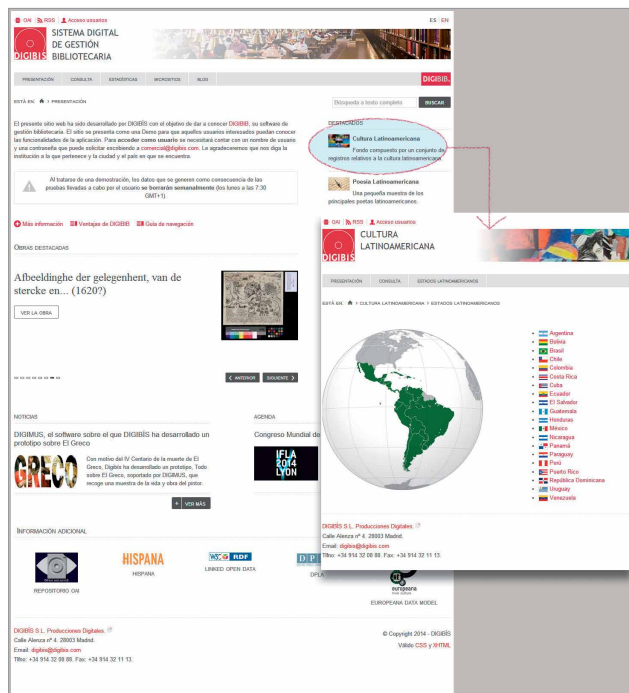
OAI RSS Acceso usuarios
ES | EN

SISTEMA DIGITAL DE GESTIÓN BIBLIOTECARIA

DIGIBIS

PRESENTACIÓN CONSULTA ESTADÍSTICAS MICROSITIOS BLOG

DIGIBIS

ESTÁ EN: > PRESENTACIÓN

Búsqueda a texto completo BUSCAR

El presente sitio web ha sido desarrollado por DIGIBÍS con el objetivo de dar a conocer DIGIBIB, su software de gestión bibliotecaria. El sitio se presenta como una Demo para que aquellos usuarios interesados puedan conocer las funcionalidades de la aplicación. Para acceder como usuario se necesitará contar con un nombre de usuario y una contraseña que puede solicitar escribiendo a comercial@digibis.com. Le agradeceremos que nos diga la institución a la que pertenece y la ciudad y el país en que se encuentra.

DESTACADOS

Cultura Latinoamericana
Fondo compuesto por un conjunto de registros relativos a la cultura latinoamericana

Poesía Latinoamericana
Una pequeña muestra de los principales poetas latinoamericanos.

Al tratarse de una demostración, los datos que se generen como consecuencia de las pruebas llevadas a cabo por el usuario se borrarán semanalmente (los lunes a las 7:30 GMT+1).

Más información Ventajas de DIGIBIB Guía de navegación

OBRAS DESTACADAS

Afbeeldinghe der gelegenheit, van de stercke en... (1620?)

VER LA OBRA

ANTERIOR SIGUIENTE

NOTICIAS

DIGIMUS, el software sobre el que DIGIBÍS ha desarrollado un prototipo sobre El Greco

GRECO

Con motivo del IV Centario de la muerte de El Greco, Digibis ha desarrollado un prototipo, Todo sobre El Greco, soportado por DIGIMUS, que recoge una muestra de la vida y obra del pintor.

VER MÁS

AGENDA

Congreso Mundial de

IFLA 2014 LYON

INFORMACIÓN ADICIONAL

REPOSITORIO OAI

HISPANA
HISPANA

W3C RDF
LINKED OPEN DATA

DP
DPLA

europeana
EUROPEANA DATA MODEL

DIGIBÍS S.L. Producciones Digitales.
Calle Alenza nº 4. 28003 Madrid.
Email: digibis@digibis.com
Tlfno: +34 914 32 08 88. Fax: +34 914 32 11 13.

© Copyright 2014 - DIGIBIS
Válido CSS y XHTML

OAI RSS Acceso usuarios

CULTURA LATINOAMERICANA

DIGIBIS

PRESENTACIÓN CONSULTA ESTADOS LATINOAMERICANOS

ESTÁ EN: > CULTURA LATINOAMERICANA > ESTADOS LATINOAMERICANOS

Argentina
Bolivia
Brasil
Chile
Colombia
Costa Rica
Cuba
Ecuador
El Salvador
Guatemala
Honduras
México
Nicaragua
Panamá
Paraguay
Perú
Puerto Rico
República Dominicana
Uruguay
Venezuela

DIGIBÍS S.L. Producciones Digitales.
Calle Alenza nº 4. 28003 Madrid.
Email: digibis@digibis.com
Tlfno: +34 914 32 08 88. Fax: +34 914 32 11 13.